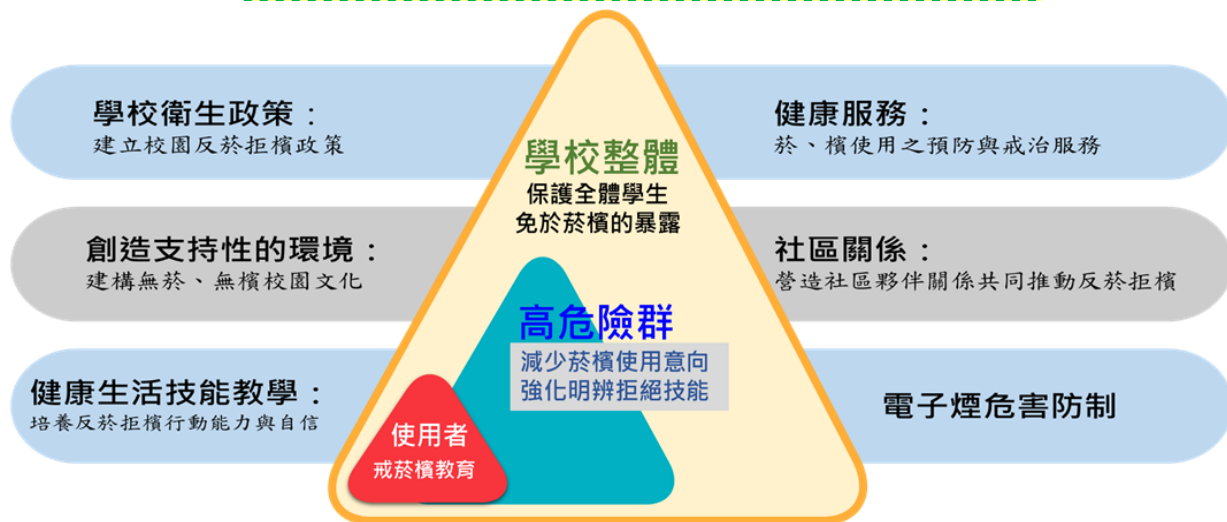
學校衛生政策：
建立校園反菸拒檳政策

創造支持性的環境：
建構無菸、無檳校園文化

健康生活技能教學：
培養反菸拒檳行動能力與自信

學校整體
保護全體學生
免於菸檳的暴露

高危險群
減少菸檳使用意向
強化明辨拒絕技能

使用者
戒菸檳教育

健康服務：
菸、檳使用之預防與戒治服務

社區關係：
營造社區夥伴關係共同推動反菸拒檳

電子煙危害防制